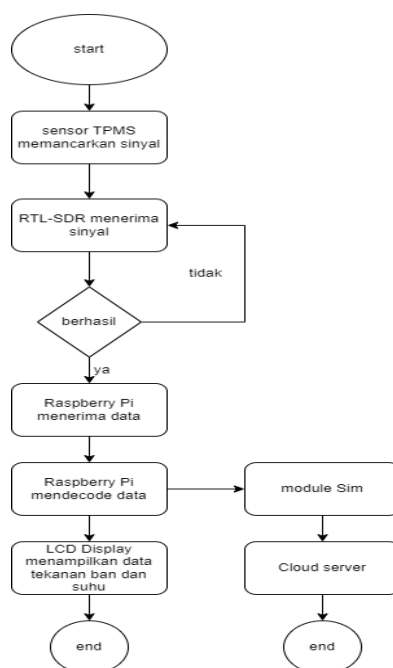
start

sensor TPMS memancarkan sinyal

RTL-SDR menerima sinyal

tidak

berhasil

ya

Raspberry Pi menerima data

Raspberry Pi mendecode data

module Sim

LCD Display menampilkan data tekanan ban dan suhu

Cloud server

end

end